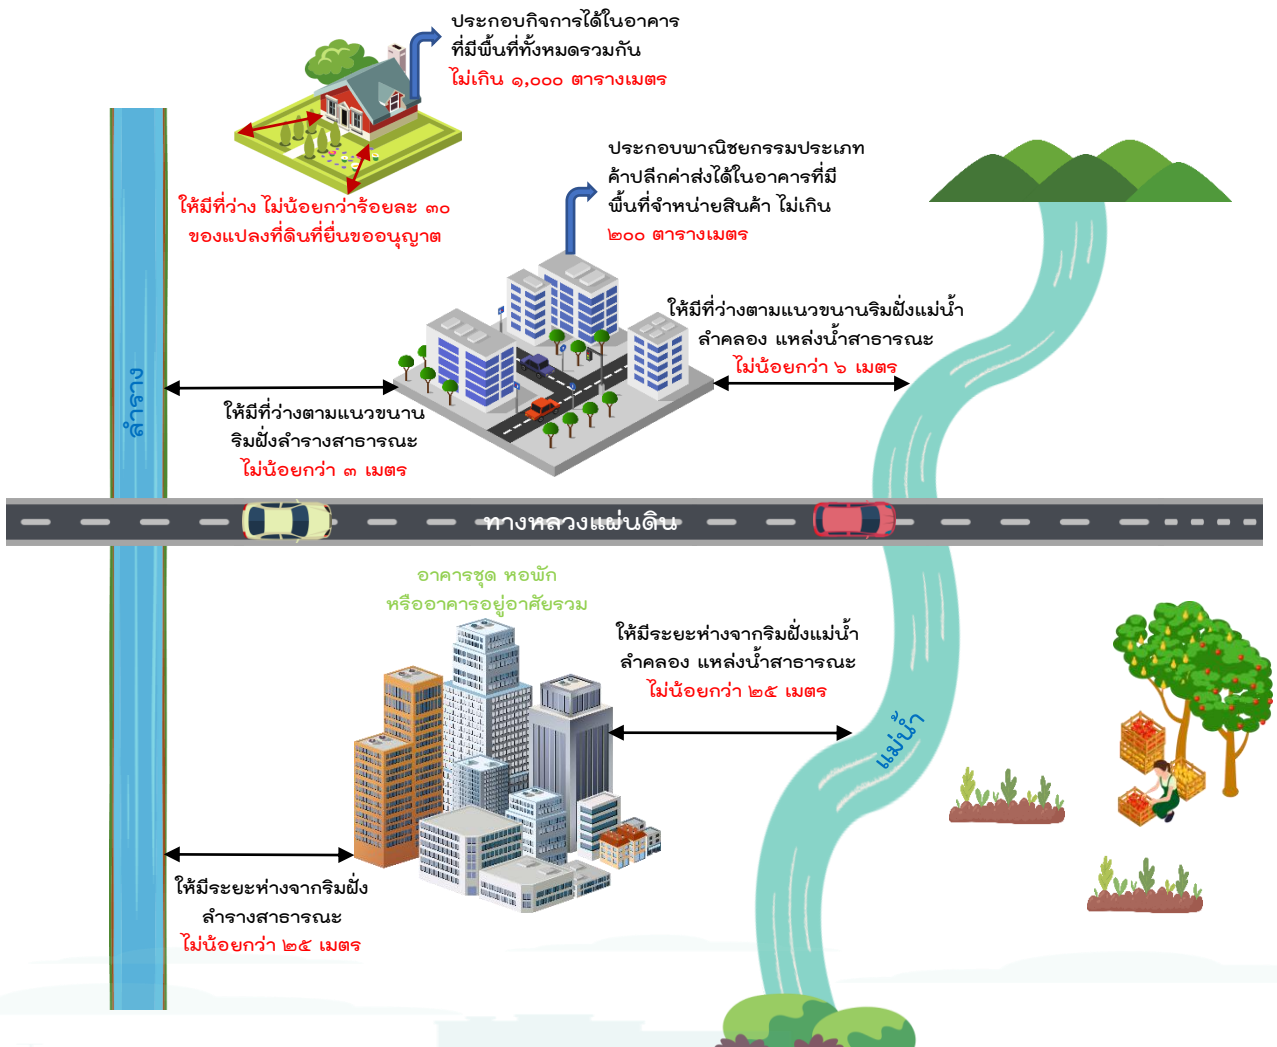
ประกอบกิจการได้ในอาคาร
ที่มีพื้นที่ทั้งหมดรวมกัน
ไม่เกิน ๑,๐๐๐ ตารางเมตร

ให้มีที่ว่าง ไม่น้อยกว่าร้อยละ ๓๐
ของแปลงที่ดินที่ยื่นขออนุญาต

ประกอบพาณิชยกรรมประเภท
ค้าปลีกค่าส่งได้ในอาคารที่มี
พื้นที่จำหน่ายสินค้า ไม่เกิน
๒๐๐ ตารางเมตร

ให้มีที่ว่างตามแนวขนานริมฝั่งแม่น้ำ
ลำคลอง แหล่งน้ำสาธารณะ
ไม่น้อยกว่า ๖ เมตร

ลำราง

ให้มีที่ว่างตามแนวขนาน
ริมฝั่งลำรางสาธารณะ
ไม่น้อยกว่า ๓ เมตร

ทางหลวงแผ่นดิน

อาคารชุด หอพัก
หรืออาคารอยู่อาศัยรวม

ให้มีระยะห่างจากริมฝั่งแม่น้ำ
ลำคลอง แหล่งน้ำสาธารณะ
ไม่น้อยกว่า ๒๕ เมตร

แม่น้ำ

ให้มีระยะห่างจากริมฝั่ง
ลำรางสาธารณะ
ไม่น้อยกว่า ๒๕ เมตร